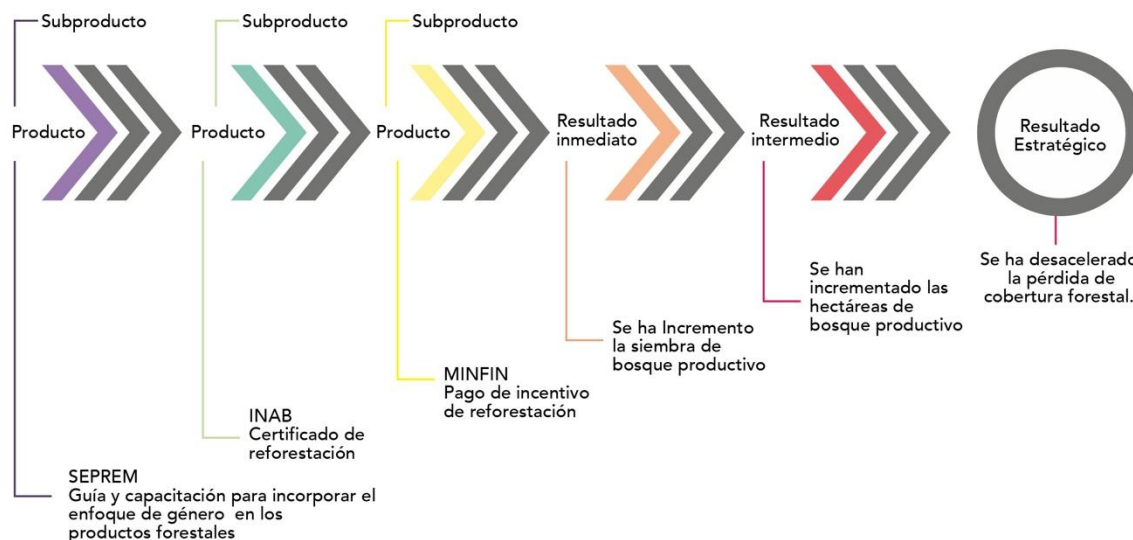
Subproducto

Producto

Subproducto

Producto

Subproducto

Producto

Resultado inmediato

Resultado intermedio

Resultado Estratégico

Se ha desacelerado la pérdida de cobertura forestal.

Se han incrementado las hectáreas de bosque productivo

Se ha Incremento la siembra de bosque productivo

MINFIN
Pago de incentivo de reforestación

INAB
Certificado de reforestación

SEPREM
Guía y capacitación para incorporar el enfoque de género en los productos forestales